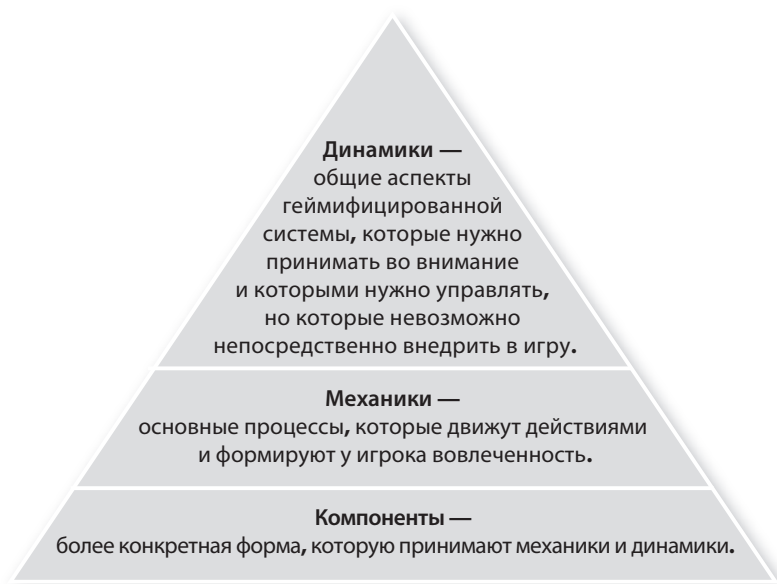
**Динамики —**
общие аспекты геймифицированной системы, которые нужно принимать во внимание и которыми нужно управлять, но которые невозможно непосредственно внедрить в игру.

**Механики —**
основные процессы, которые движут действиями и формируют у игрока вовлеченность.

**Компоненты —**
более конкретная форма, которую принимают механики и динамики.